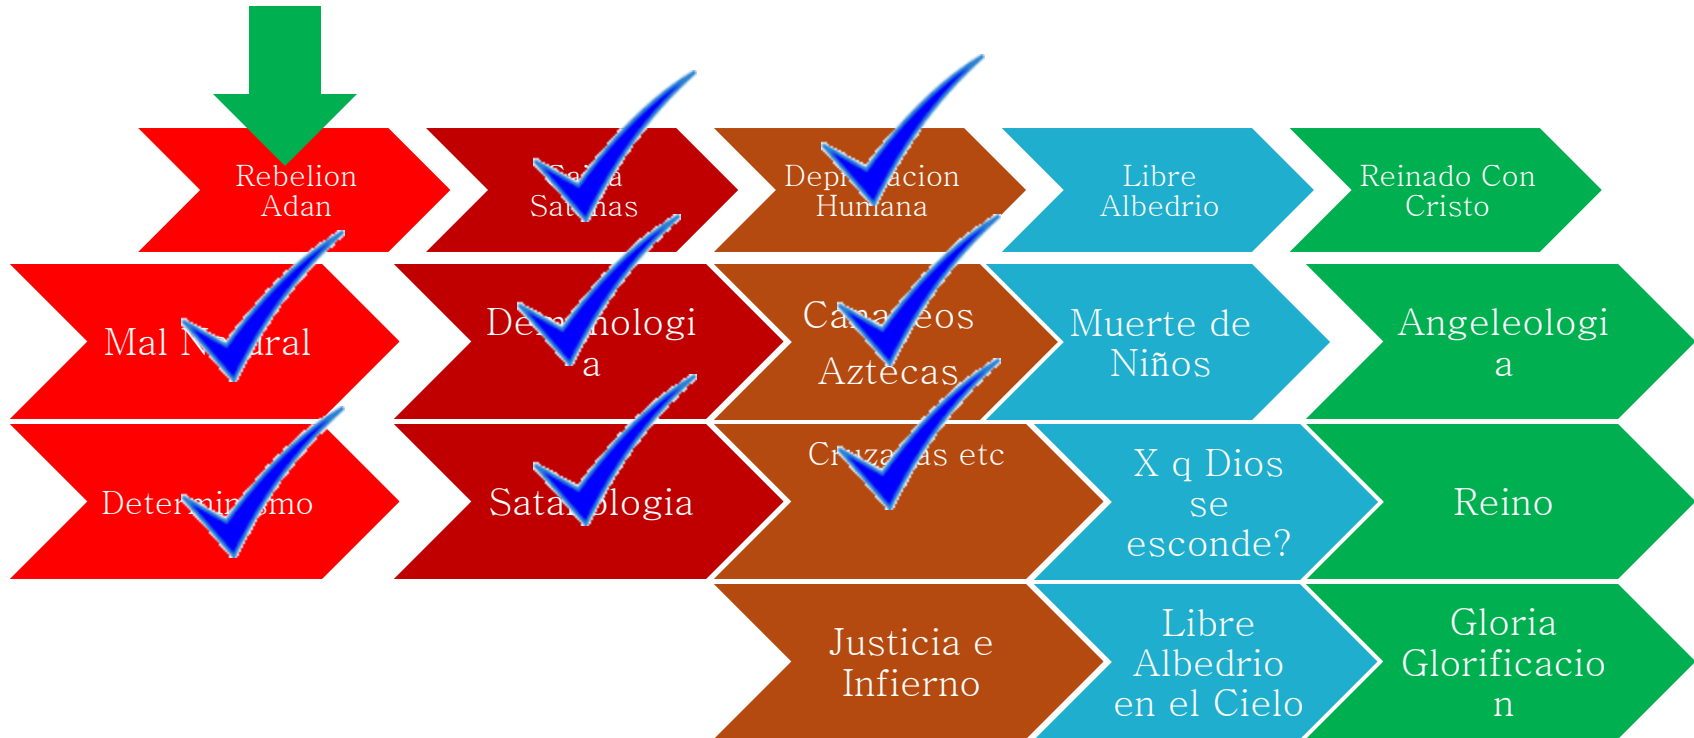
Rebelion Adan

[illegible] Sat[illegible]nas

Dep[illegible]acion Humana

Libre Albedrio

Reinado Con Cristo

Mal N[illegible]ral

De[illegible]nologi a

Ca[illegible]eos Aztecas

Muerte de Niños

Angeleologi a

Determin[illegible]smo

Sata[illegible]ologia

Cruza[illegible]as etc

X q Dios se esconde?

Reino

Justicia e Infierno

Libre Albedrio en el Cielo

Gloria Glorificacio n